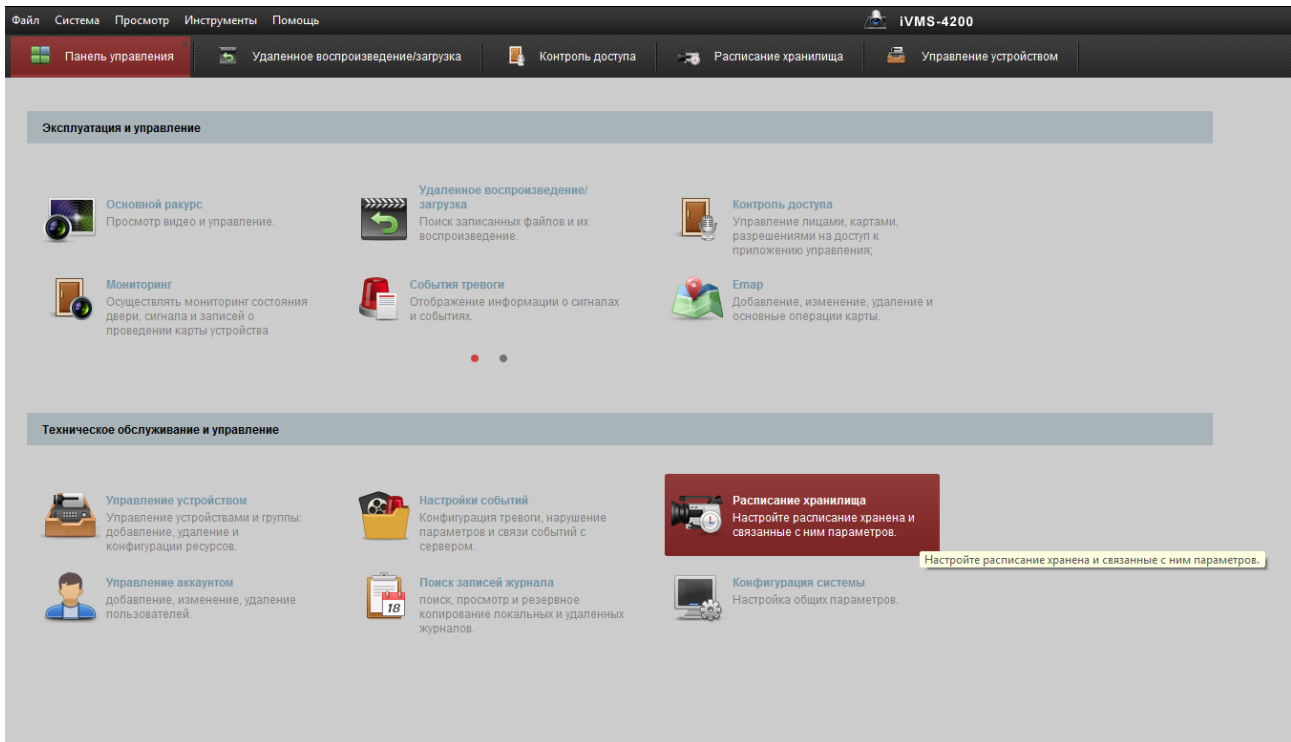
Файл Система Просмотр Инструменты Помощь

iVMS-4200

Панель управления | Удаленное воспроизведение/загрузка | Контроль доступа | Расписание хранилища | Управление устройством

Эксплуатация и управление

Основной ракурс
Просмотр видео и управление.

Удаленное воспроизведение/загрузка
Поиск записанных файлов и их воспроизведение.

Контроль доступа
Управление лицами, картами, разрешениями на доступ к приложению управления;

Мониторинг
Осуществлять мониторинг состояния двери, сигнала и записей о проведении карты устройства

События тревоги
Отображение информации о сигналах и событиях.

Emap
Добавление, изменение, удаление и основные операции карты.

Техническое обслуживание и управление

Управление устройством
Управление устройствами и группы: добавление, удаление и конфигурации ресурсов.

Настройки событий
Конфигурация тревоги, нарушение параметров и связи событий с сервером.

Расписание хранилища
Настройте расписание хранена и связанные с ним параметров.

Настройте расписание хранена и связанные с ним параметров.

Управление аккаунтом
добавление, изменение, удаление пользователей.

Поиск записей журнала
поиск, просмотр и резервное копирование локальных и удаленных журналов.

18

Конфигурация системы
Настройка общих параметров.